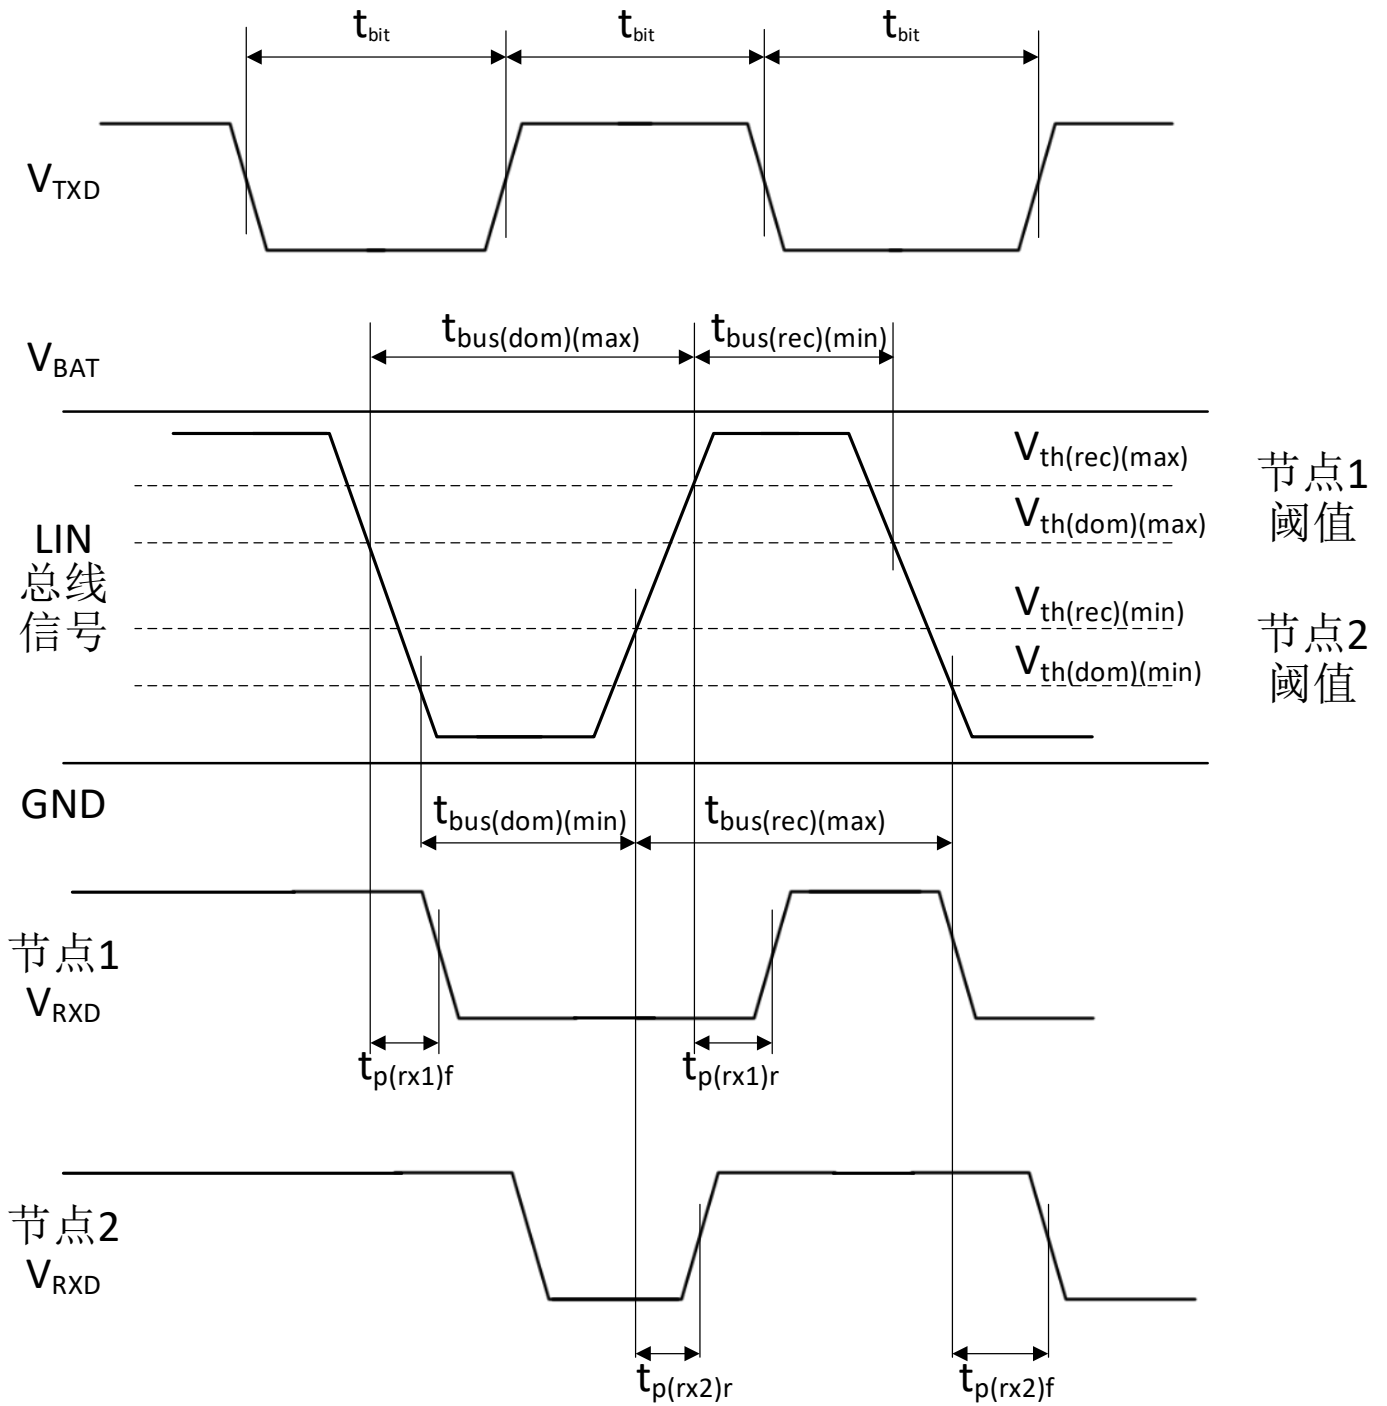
$t_{bit}$ $t_{bit}$ $t_{bit}$

$V_{TXD}$

$t_{bus(dom)(max)}$ $t_{bus(rec)(min)}$

$V_{BAT}$

$V_{th(rec)(max)}$

$V_{th(dom)(max)}$

节点1
阈值

LIN
总线
信号

$V_{th(rec)(min)}$

$V_{th(dom)(min)}$

节点2
阈值

GND

$t_{bus(dom)(min)}$ $t_{bus(rec)(max)}$

节点1
$V_{RXD}$

$t_{p(rx1)f}$ $t_{p(rx1)r}$

节点2
$V_{RXD}$

$t_{p(rx2)r}$ $t_{p(rx2)f}$